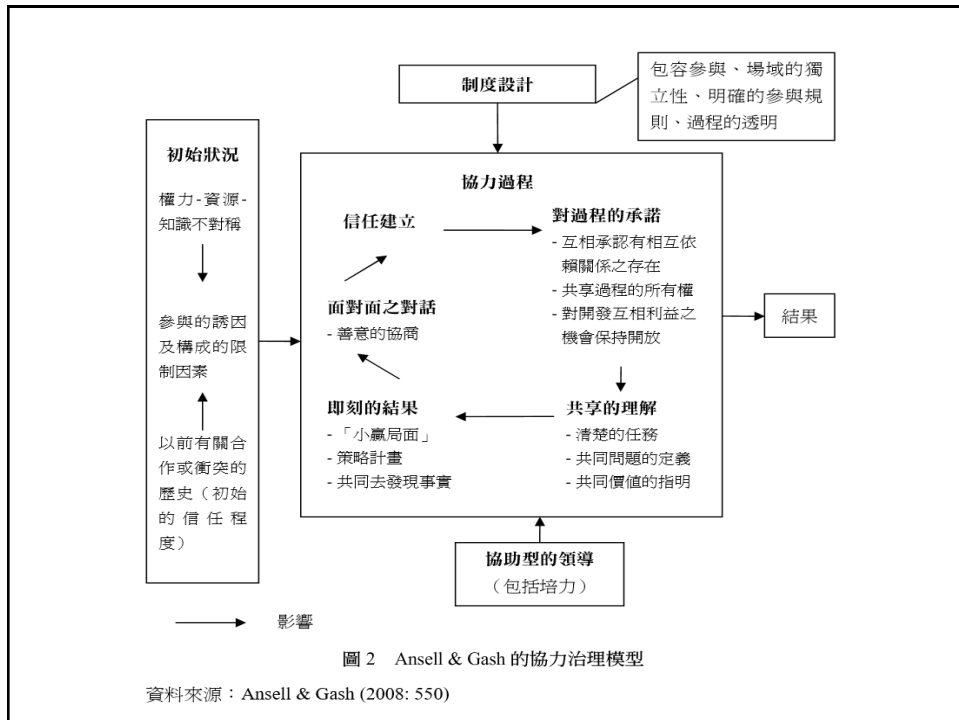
制度設計

包容參與、場域的獨立性、明確的參與規則、過程的透明

初始狀況

權力-資源-知識不對稱

參與的誘因及構成的限制因素

以前有關合作或衝突的歷史（初始的信任程度）

協力過程

信任建立

對過程的承諾
- 互相承認有相互依賴關係之存在
- 共享過程的所有權
- 對開發互相利益之機會保持開放

面對面之對話
- 善意的協商

即刻的結果
- 「小贏局面」
- 策略計畫
- 共同去發現事實

共享的理解
- 清楚的任務
- 共同問題的定義
- 共同價值的指明

結果

協助型的領導
（包括培力）

影響

圖 2　Ansell & Gash 的協力治理模型

資料來源：Ansell & Gash (2008: 550)